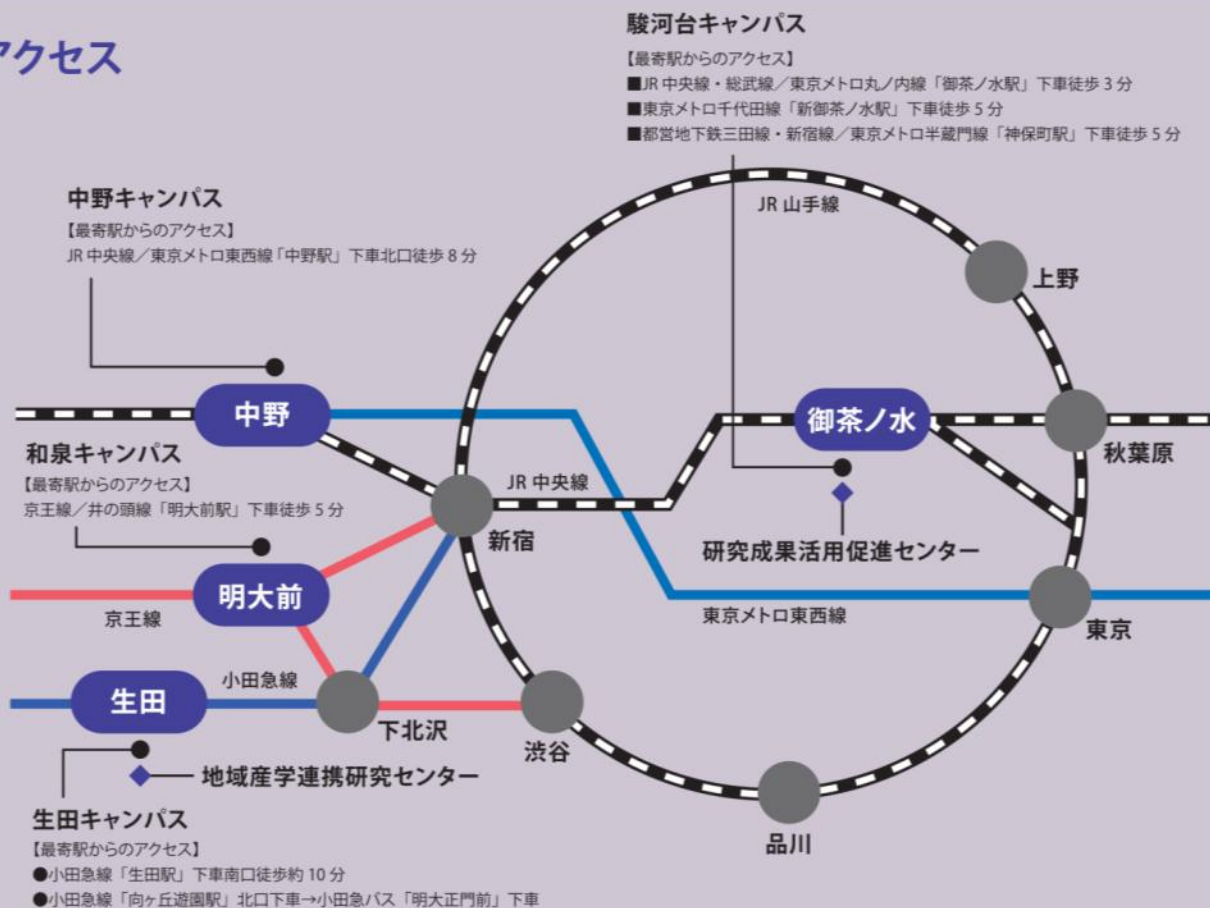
アクセス

駿河台キャンパス
【最寄駅からのアクセス】
■JR 中央線・総武線／東京メトロ丸ノ内線「御茶ノ水駅」下車徒歩 3 分
■東京メトロ千代田線「新御茶ノ水駅」下車徒歩 5 分
■都営地下鉄三田線・新宿線／東京メトロ半蔵門線「神保町駅」下車徒歩 5 分

中野キャンパス
【最寄駅からのアクセス】
JR 中央線／東京メトロ東西線「中野駅」下車北口徒歩 8 分

和泉キャンパス
【最寄駅からのアクセス】
京王線／井の頭線「明大前駅」下車徒歩 5 分

JR 山手線
上野
中野
御茶ノ水
秋葉原
JR 中央線
新宿
研究成果活用促進センター
明大前
京王線
東京メトロ東西線
東京
生田
小田急線
下北沢
渋谷
地域産学連携研究センター
品川

生田キャンパス
【最寄駅からのアクセス】
●小田急線「生田駅」下車南口徒歩約 10 分
●小田急線「向ヶ丘遊園駅」北口下車→小田急バス「明大正門前」下車